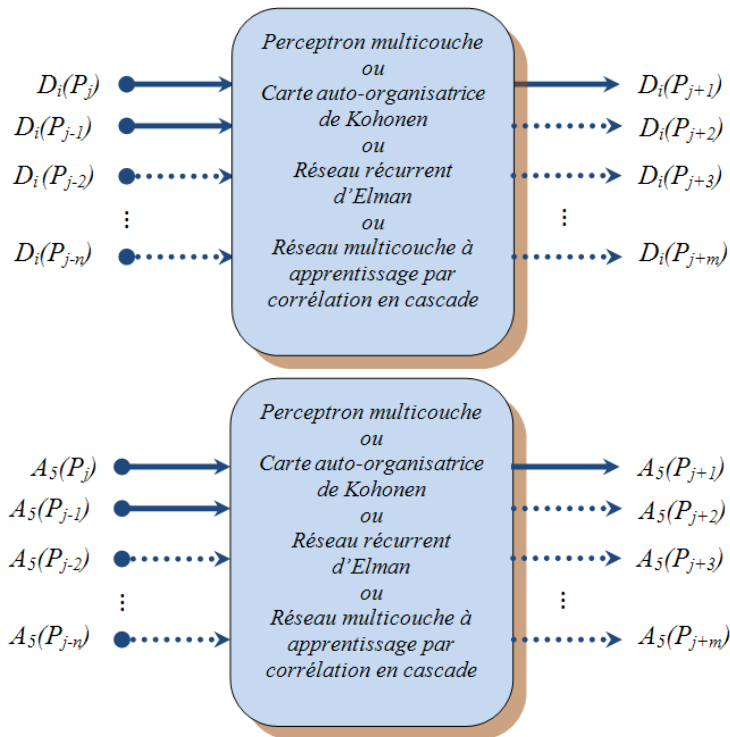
$D_i(P_j)$
$D_i(P_{j-1})$
$D_i(P_{j-2})$
⋮
$D_i(P_{j-n})$

Perceptron multicouche
ou
Carte auto-organisatrice de Kohonen
ou
Réseau récurrent d'Elman
ou
Réseau multicouche à apprentissage par corrélation en cascade

$D_i(P_{j+1})$
$D_i(P_{j+2})$
$D_i(P_{j+3})$
⋮
$D_i(P_{j+m})$

$A_5(P_j)$
$A_5(P_{j-1})$
$A_5(P_{j-2})$
⋮
$A_5(P_{j-n})$

Perceptron multicouche
ou
Carte auto-organisatrice de Kohonen
ou
Réseau récurrent d'Elman
ou
Réseau multicouche à apprentissage par corrélation en cascade

$A_5(P_{j+1})$
$A_5(P_{j+2})$
$A_5(P_{j+3})$
⋮
$A_5(P_{j+m})$